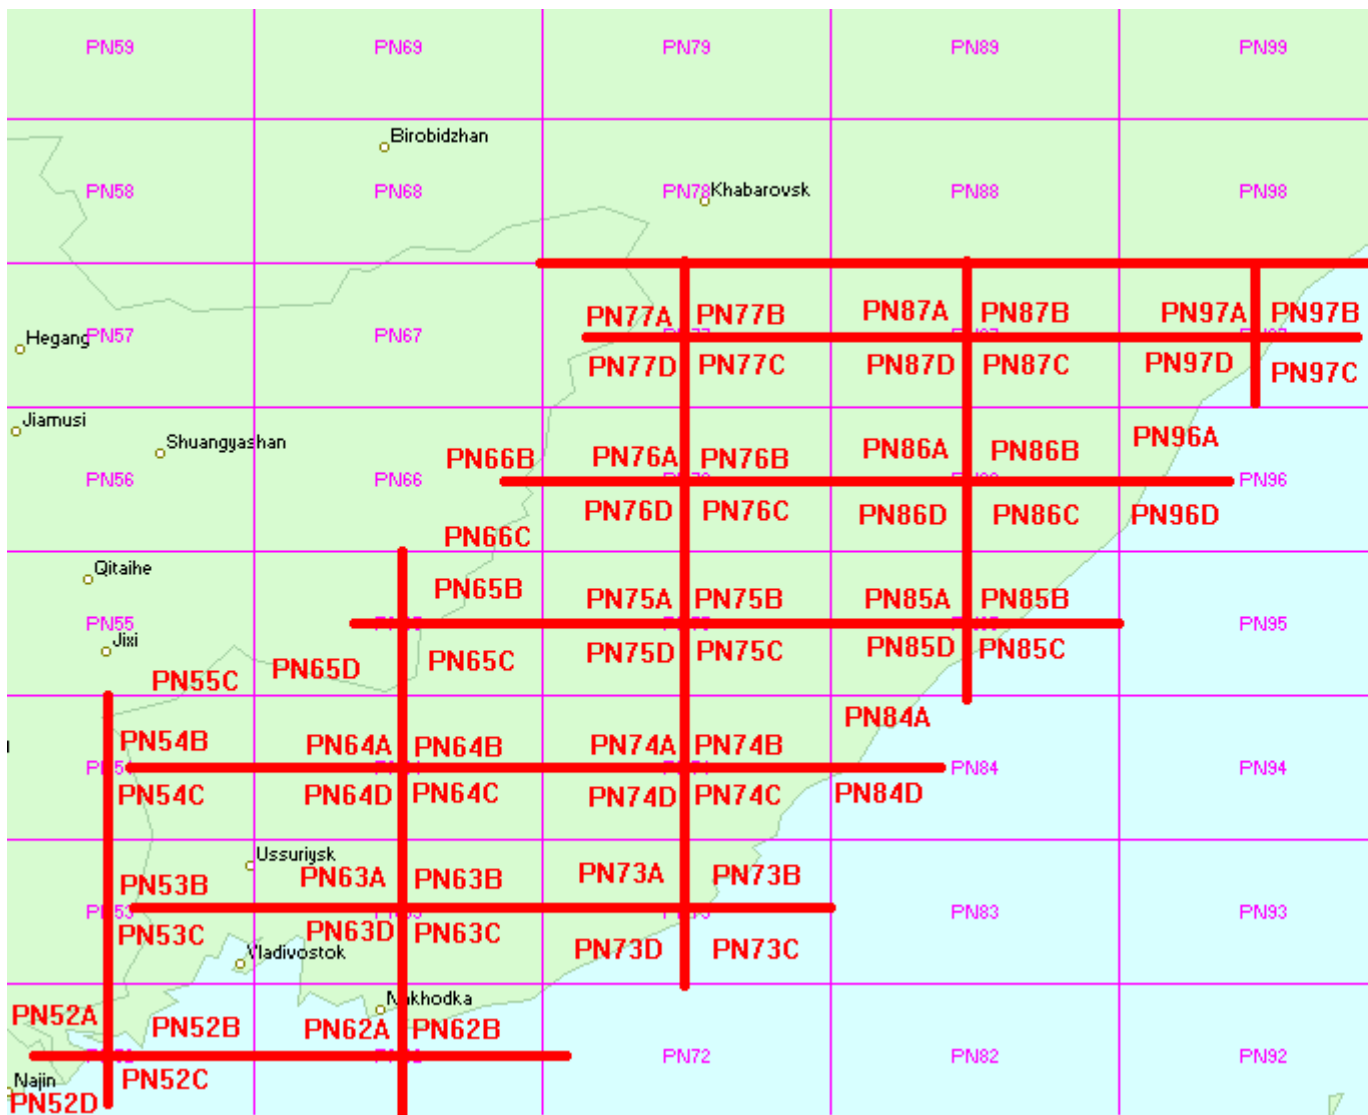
PN59 PN69 PN79 PN89 PN99

Birobidzhan

PN58 PN68 PN78 Khabarovsk PN88 PN98

PN77A PN77B PN87A PN87B PN97A PN97B

Hegang PN57 PN67

PN77D PN77C PN87D PN87C PN97D PN97C

Jiamusi

Shuangyashan

PN66B PN76A PN76B PN86A PN86B PN96A

PN56 PN66 PN96

PN76D PN76C PN86D PN86C PN96D

PN66C

Qitaihe

PN65B PN75A PN75B PN85A PN85B

PN55 PN95

Jixi

PN65C PN75D PN75C PN85D PN85C

PN55C PN65D

PN84A

PN54B PN64A PN64B PN74A PN74B

PN84 PN94

PN54C PN64D PN64C PN74D PN74C PN84D

Ussuriysk

PN53B PN63A PN63B PN73A PN73B

PN83 PN93

PN53C PN63D PN63C PN73D PN73C

Vladivostok

Nakhodka

PN52A PN52B PN62A PN62B

PN72 PN82 PN92

Najin PN52C

PN52D